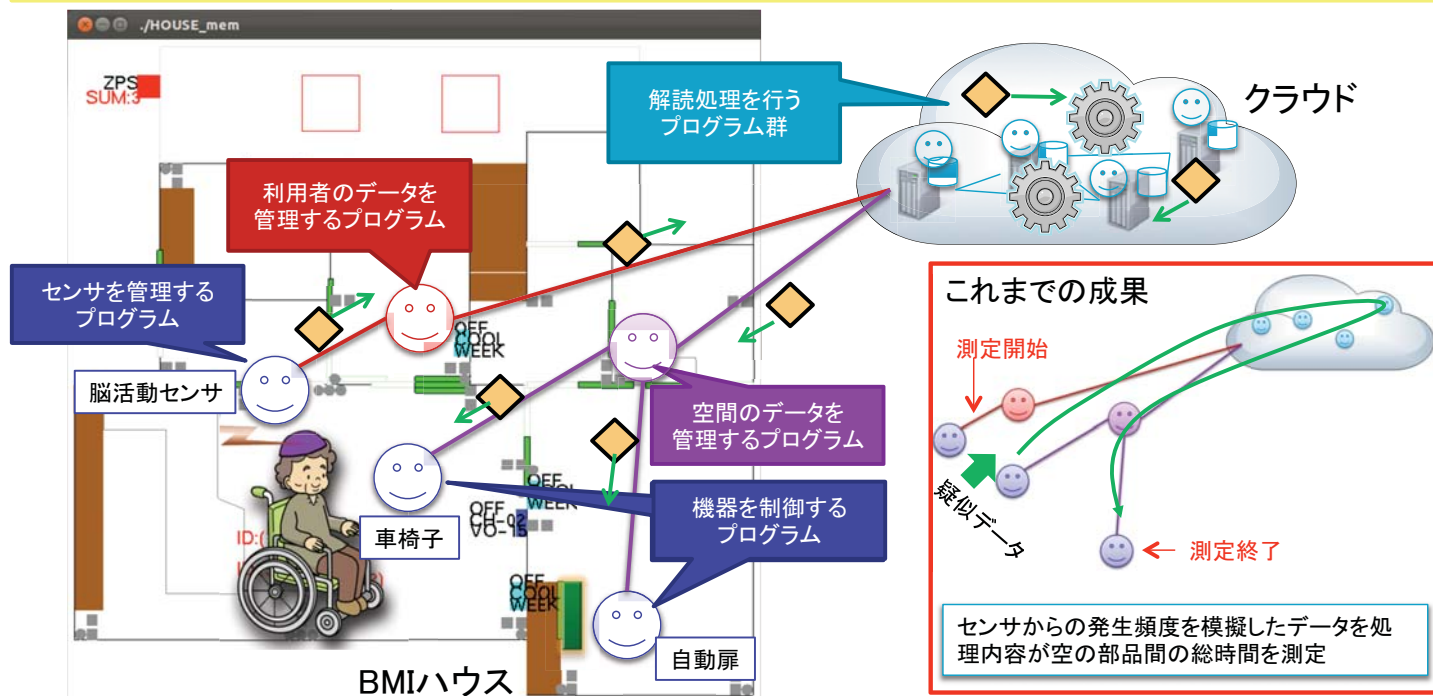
./HOUSE_mem

ZPS
SUM:3

解読処理を行う
プログラム群

クラウド

利用者のデータを
管理するプログラム

センサを管理する
プログラム

脳活動センサ

OFF
COOL
WEEK

空間のデータを
管理するプログラム

車椅子

OFF
CF-0
VO-1
WEEK

機器を制御する
プログラム

ID:(

OFF
COOL
WEEK

自動扉

BMIハウス

これまでの成果

測定開始

疑似データ

測定終了

センサからの発生頻度を模擬したデータを処理内容が空の部品間の総時間を測定